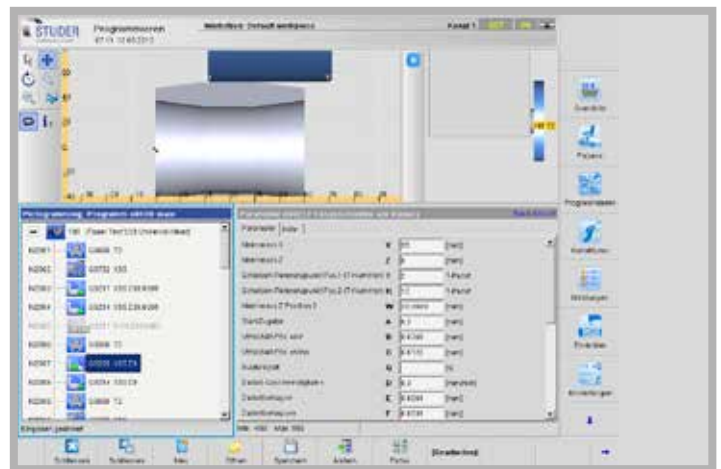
STUDER Programmieren

Werkstück: Default workpiece

Kanal 1

Programmierung: Programm

- 100 [Power Tool 123 Universal Nabe]

N2001 G0000 T3

N2002 G0732 X85

N2003 G0231 100.230.0006

N2004 G0234 100.230.0006

N2005

N2006 G0000 T1

N2007 G0235 137.73

N2008 G0234 100.C9

N2009 G0000 T2

Einspaner positiert

Parameter | Info

Messwert X | X | 55 | [mm]

Messwert Z | Z | 0 | [mm]

Schleifen Referenzpunkt Pos.1 (T-Nummer) | 0 | 2 | T-Punkt

Schleifen Referenzpunkt Pos.2 (T-Nummer) | 0 | 12 | T-Punkt

Messwert Z Position 2 | W | 60.0000 | [mm]

Startzugabe | A | 0.3 | [mm]

Umschalt-Pos. fein | B | 0.0300 | [mm]

Umschalt-Pos. extra | C | 0.0100 | [mm]

Zustellung | | | %

Zustell Geschwindigkeit | D | 0.3 | [mm/min]

Zielfortschritt | E | 0.0200 | [mm]

Zielfortschritt | F | 0.0100 | [mm]

Übersicht

Platzierung

Programmdaten

Korrektur

Mitteilungen

Einrichten

Einstellungen

Schließen | Schließen | Neu | Öffnen | Speichern | Ändern | Prüfen | [Eindiechen]